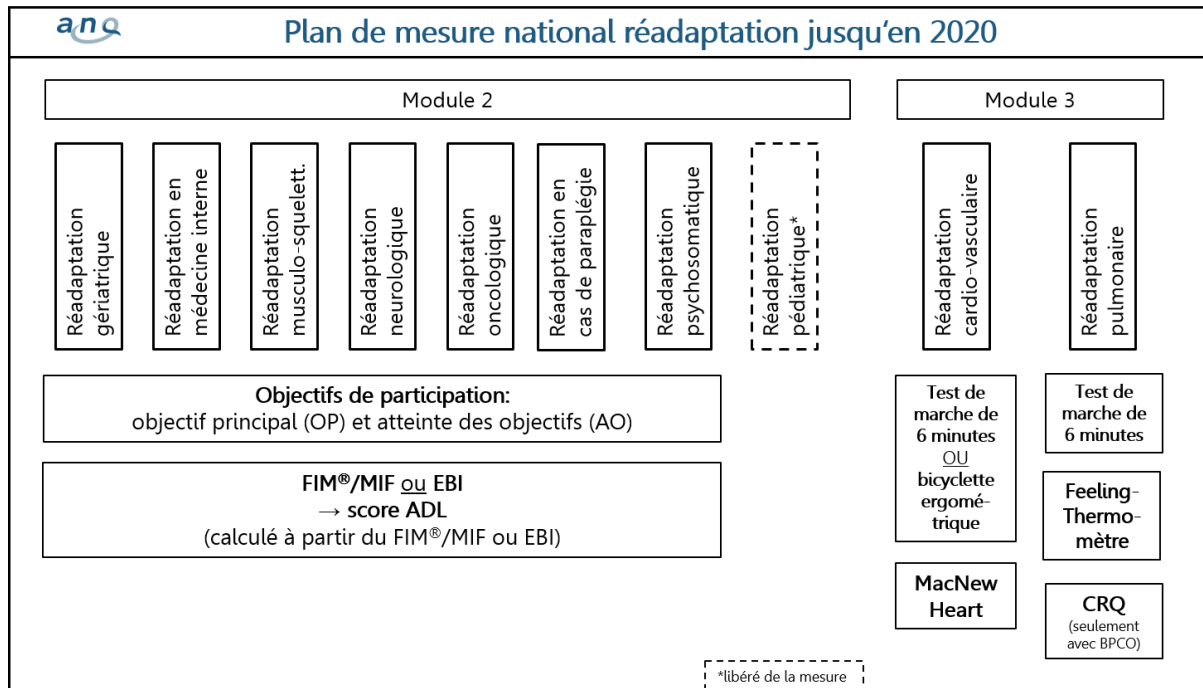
anq

Plan de mesure national réadaptation jusqu'en 2020

Module 2

Module 3

Réadaptation gériatrique

Réadaptation en médecine interne

Réadaptation musculo-squelett.

Réadaptation neurologique

Réadaptation oncologique

Réadaptation en cas de paraplégie

Réadaptation psychosomatique

Réadaptation pédiatrique*

Réadaptation cardio-vasculaire

Réadaptation pulmonaire

**Objectifs de participation:**
objectif principal (OP) et atteinte des objectifs (AO)

**FIM®/MIF ou EBI**
**→ score ADL**
(calculé à partir du FIM®/MIF ou EBI)

Test de marche de 6 minutes OU bicyclette ergométrique

MacNew Heart

Test de marche de 6 minutes

Feeling-Thermomètre

CRQ
(seulement avec BPCO)

*libéré de la mesure